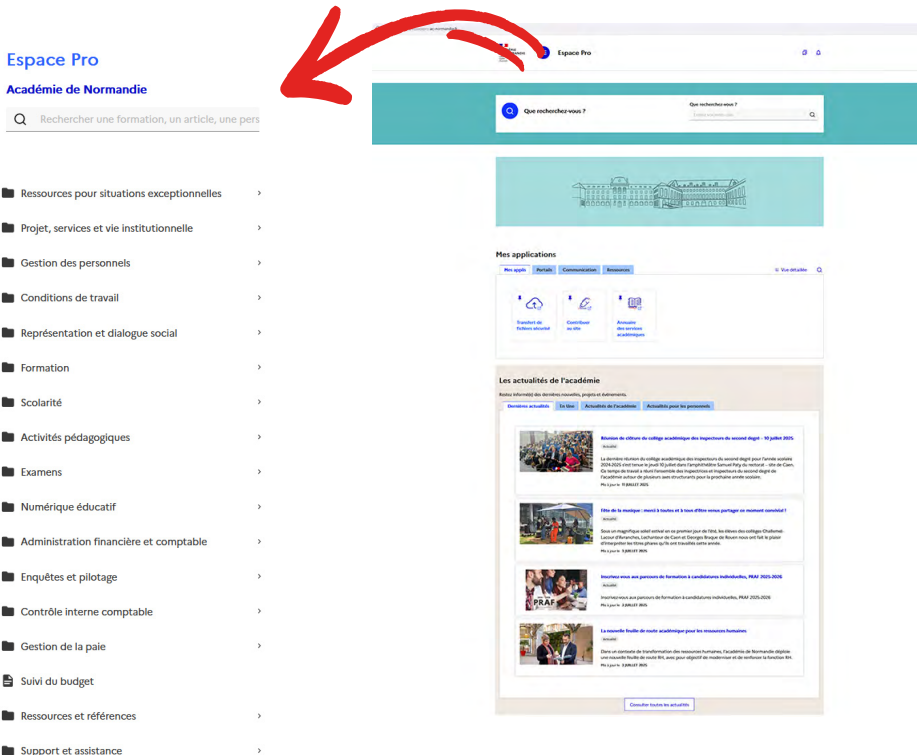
Espace Pro

Académie de Normandie

Rechercher une formation, un article, une pers

Ressources pour situations exceptionnelles
Projet, services et vie institutionnelle
Gestion des personnels
Conditions de travail
Représentation et dialogue social
Formation
Scolarité
Activités pédagogiques
Examens
Numérique éducatif
Administration financière et comptable
Enquêtes et pilotage
Contrôle interne comptable
Gestion de la paie
Suivi du budget
Ressources et références
Support et assistance

Espace Pro

Que recherchez-vous ?

Que recherchez-vous ?

Mes applications

Mes applis | Portails | Communication | Ressources

Vue détaillée

Transfert de fichiers sécurisé

Contribuer au site

Annuaire des services académiques

Les actualités de l'académie

Restez informé(e) des dernières nouvelles, projets et événements.

Dernières actualités | En Une | Actualités de l'académie | Actualités pour les personnels

Réunion de clôture du collège académique des inspecteurs du second degré – 10 juillet 2025

Actualité

La dernière réunion du collège académique des inspecteurs du second degré pour l'année scolaire 2024-2025 s'est tenue le jeudi 10 juillet dans l'amphithéâtre Samuel Paty du rectorat – site de Caen. Ce temps de travail a réuni l'ensemble des inspectrices et inspecteurs du second degré de l'académie autour de plusieurs axes structurants pour la prochaine année scolaire.

Mis à jour le 11 JUILLET 2025

Fête de la musique : merci à toutes et à tous d'être venus partager ce moment convivial !

Actualité

Sous un magnifique soleil estival en ce premier jour de l'été, les élèves des collèges Challemel-Lacour d'Avranches, Lechanteur de Caen et Georges Braque de Rouen nous ont fait le plaisir d'interpréter les titres phares qu'ils ont travaillés cette année.

Mis à jour le 3 JUILLET 2025

Inscrivez-vous aux parcours de formation à candidatures individuelles, PRAF 2025-2026

Actualité

Inscrivez-vous aux parcours de formation à candidatures individuelles, PRAF 2025-2026

Mis à jour le 3 JUILLET 2025

La nouvelle feuille de route académique pour les ressources humaines

Actualité

Dans un contexte de transformation des ressources humaines, l'académie de Normandie déploie une nouvelle feuille de route RH, avec pour objectif de moderniser et de renforcer la fonction RH.

Mis à jour le 3 JUILLET 2025

Consulter toutes les actualités